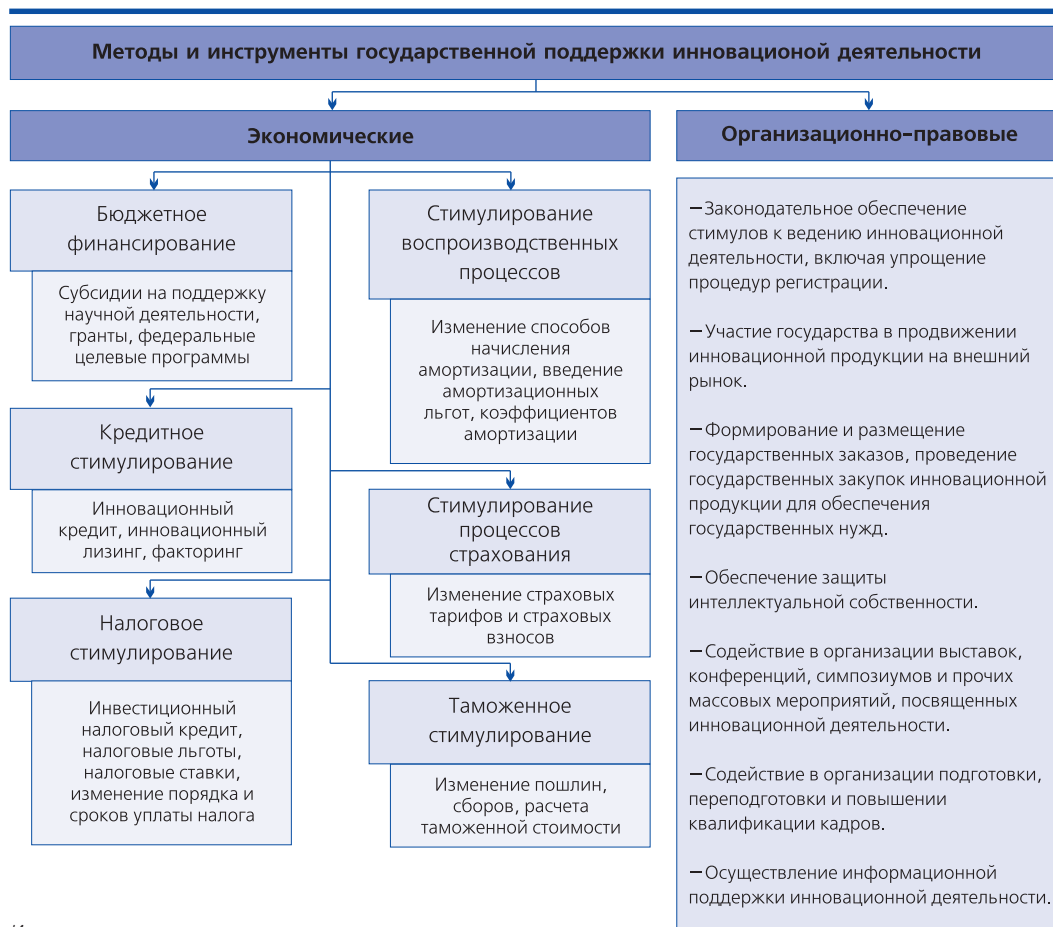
Методы и инструменты государственной поддержки инновационой деятельности

Экономические

Организационно-правовые

Бюджетное финансирование

Субсидии на поддержку научной деятельности, гранты, федеральные целевые программы

Кредитное стимулирование

Инновационный кредит, инновационный лизинг, факторинг

Налоговое стимулирование

Инвестиционный налоговый кредит, налоговые льготы, налоговые ставки, изменение порядка и сроков уплаты налога

Стимулирование воспроизводственных процессов

Изменение способов начисления амортизации, введение амортизационных льгот, коэффициентов амортизации

Стимулирование процессов страхования

Изменение страховых тарифов и страховых взносов

Таможенное стимулирование

Изменение пошлин, сборов, расчета таможенной стоимости

–Законодательное обеспечение стимулов к ведению инновационной деятельности, включая упрощение процедур регистрации.

–Участие государства в продвижении инновационной продукции на внешний рынок.

–Формирование и размещение государственных заказов, проведение государственных закупок инновационной продукции для обеспечения государственных нужд.

–Обеспечение защиты интеллектуальной собственности.

–Содействие в организации выставок, конференций, симпозиумов и прочих массовых мероприятий, посвященных инновационной деятельности.

–Содействие в организации подготовки, переподготовки и повышении квалификации кадров.

–Осуществление информационной поддержки инновационной деятельности.